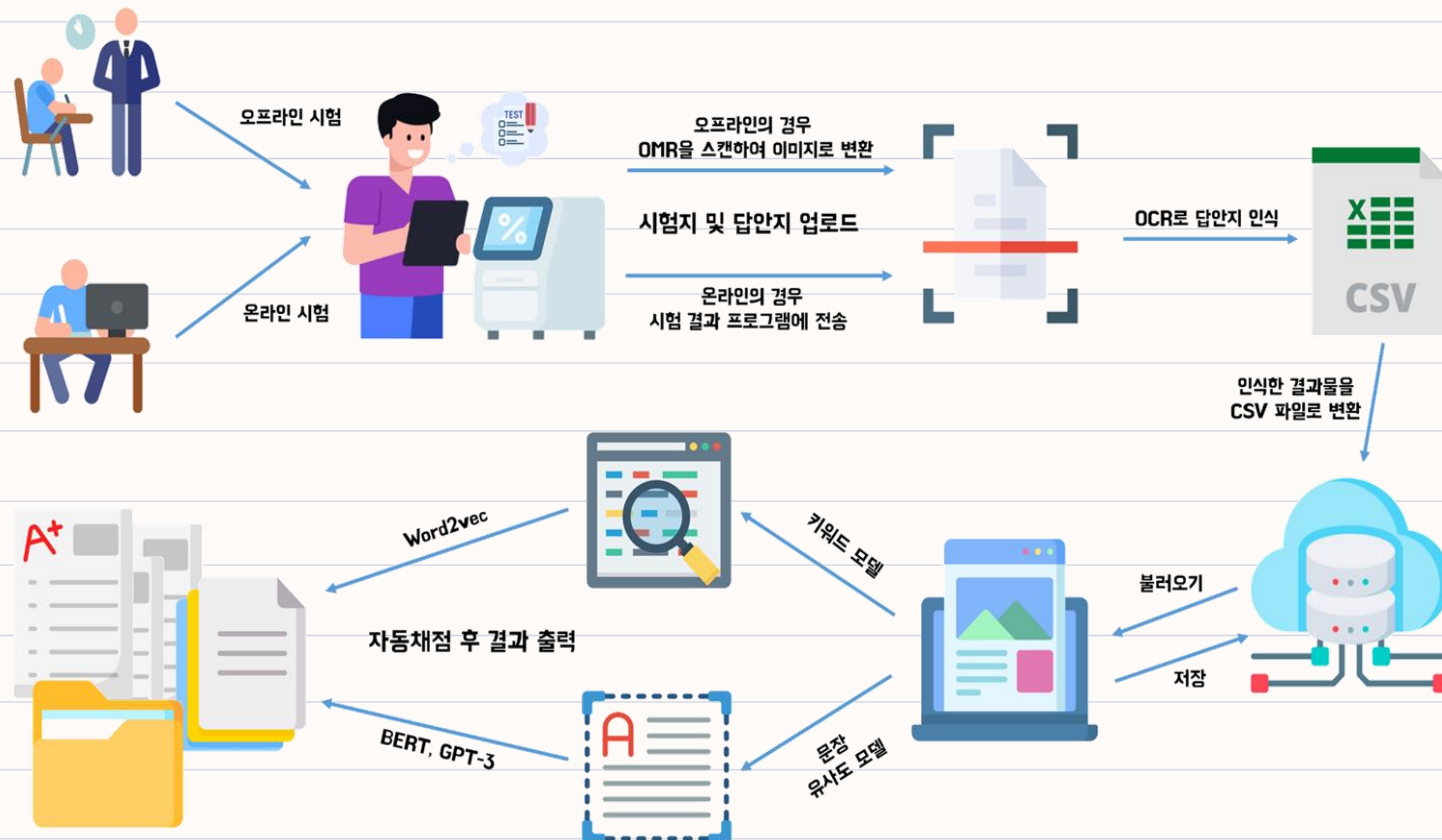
오프라인 시험

온라인 시험

TEST

%

오프라인의 경우
OMR을 스캔하여 이미지로 변환

시험지 및 답안지 업로드

온라인의 경우
시험 결과 프로그램에 전송

OCR로 답안지 인식

X

CSV

인식한 결과물을
CSV 파일로 변환

A+

Word2vec

키워드 모델

자동채점 후 결과 출력

불러오기

저장

BERT, GPT-3

A

문장
유사도 모델